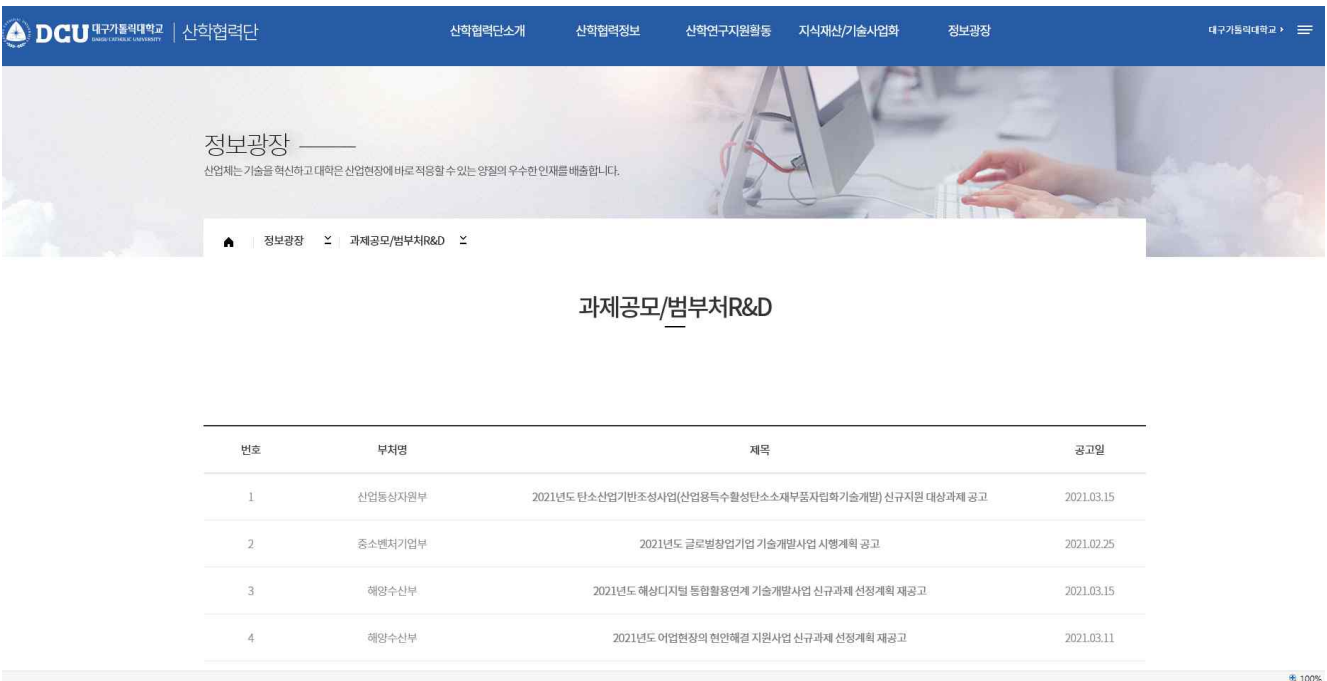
DCU 대구가톨릭대학교 DAEGU CATHOLIC UNIVERSITY | 산학협력단

산학협력단소개 산학협력정보 산학연구지원활동 지식재산/기술사업화 정보광장

대구가톨릭대학교 ›

정보광장

산업체는 기술을 혁신하고 대학은 산업현장에 바로 적응할 수 있는 양질의 우수한 인재를 배출합니다.

정보광장 과제공모/범부처R&D

과제공모/범부처R&D

| 번호 | 부처명 | 제목 | 공고일 |
|---|---|---|---|
| 1 | 산업통상자원부 | 2021년도 탄소산업기반조성사업(산업용특수활성탄소소재부품자립화기술개발) 신규지원 대상과제 공고 | 2021.03.15 |
| 2 | 중소벤처기업부 | 2021년도 글로벌창업기업 기술개발사업 시행계획 공고 | 2021.02.25 |
| 3 | 해양수산부 | 2021년도 해상디지털 통합활용연계 기술개발사업 신규과제 선정계획 재공고 | 2021.03.15 |
| 4 | 해양수산부 | 2021년도 어업현장의 현안해결 지원사업 신규과제 선정계획 재공고 | 2021.03.11 |

100%